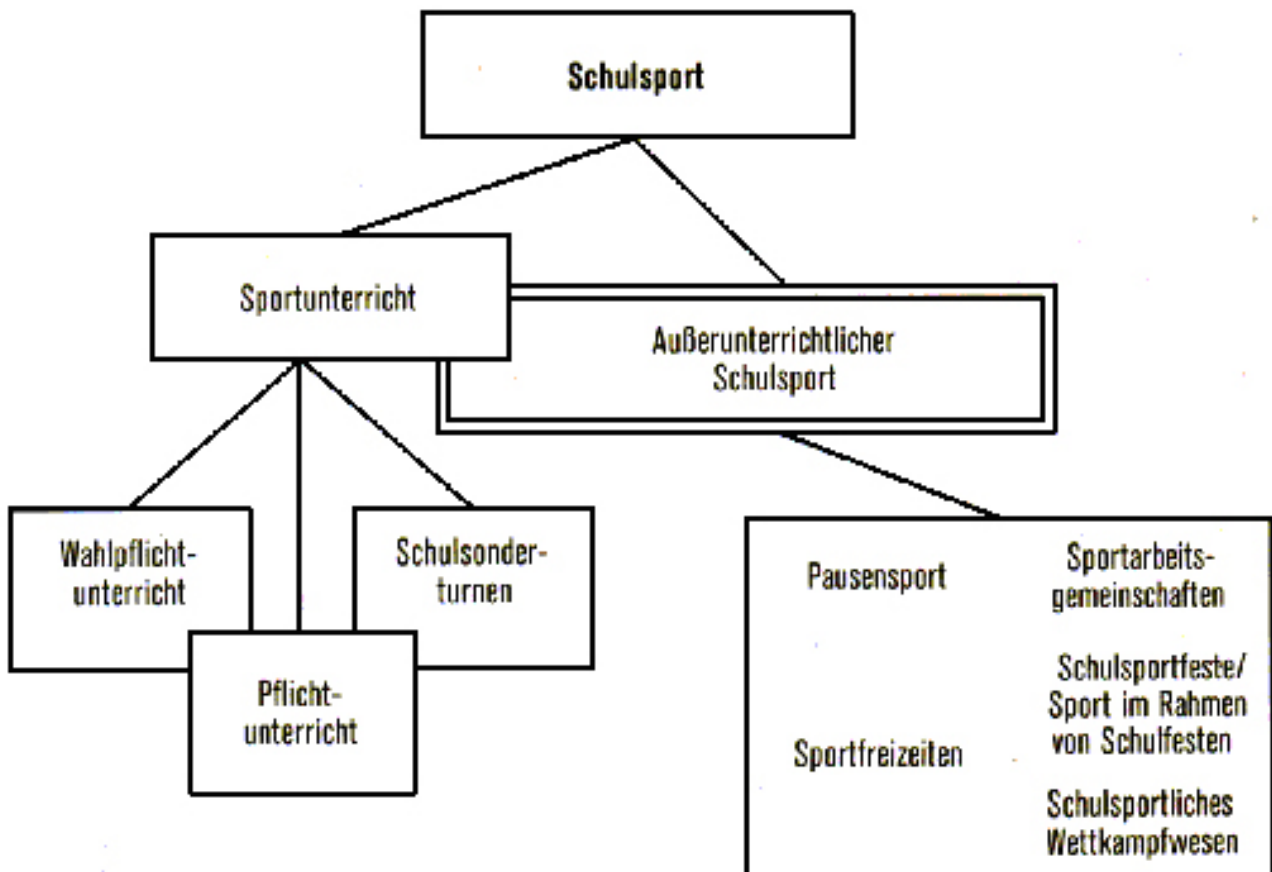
Schulsport

Sportunterricht

Außerunterrichtlicher Schulsport

Wahlpflichtunterricht

Schulsonderturnen

Pflichtunterricht

Pausensport

Sportarbeitsgemeinschaften

Schulsportfeste/ Sport im Rahmen von Schulfesten

Sportfreizeiten

Schulsportliches Wettkampfwesen